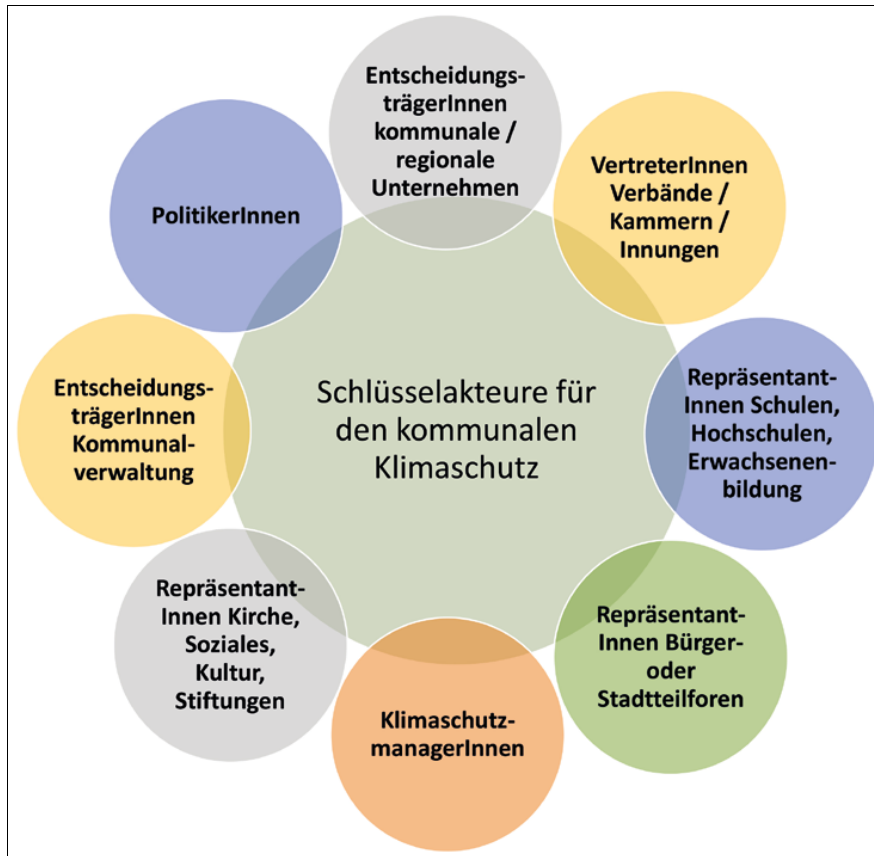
Schlüsselakteure für den kommunalen Klimaschutz

Entscheidungs-trägerInnen kommunale / regionale Unternehmen

VertreterInnen Verbände / Kammern / Innungen

Repräsentant-Innen Schulen, Hochschulen, Erwachsenen-bildung

Repräsentant-Innen Bürger- oder Stadtteilforen

Klimaschutz-managerInnen

Repräsentant-Innen Kirche, Soziales, Kultur, Stiftungen

Entscheidungs-trägerInnen Kommunal-verwaltung

PolitikerInnen